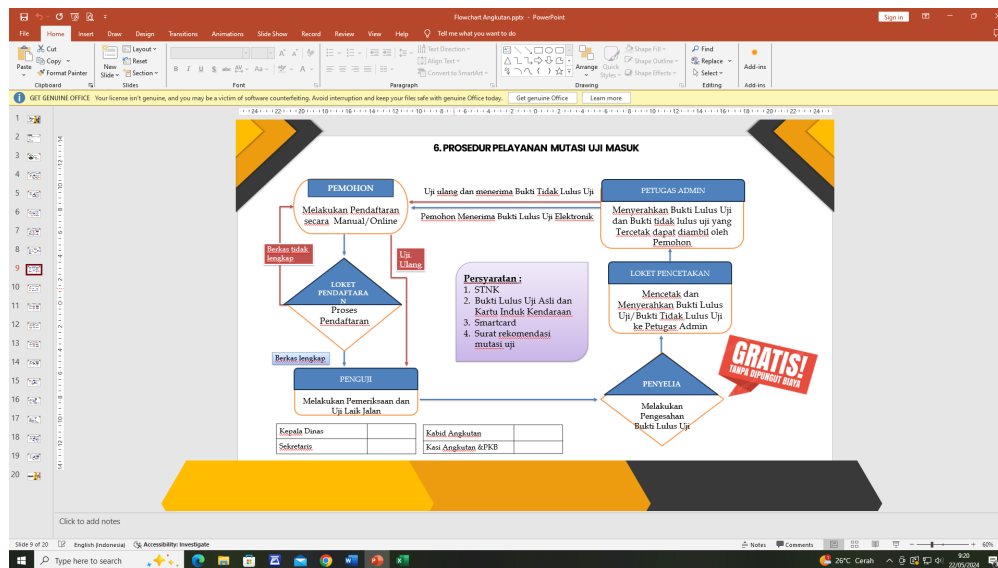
Flowchart Angkutan.pptx - PowerPoint

Sign in

File Home Insert Draw Design Transitions Animations Slide Show Record Review View Help Tell me what you want to do

Paste Cut Copy Format Painter Clipboard
New Slide Layout Reset Section Slides
Font
Paragraph
Text Direction Align Text Convert to SmartArt
Arrange Quick Styles Shape Fill Shape Outline Shape Effects Drawing
Find Replace Select Editing
Add-ins Add-ins

GET GENUINE OFFICE Your license isn't genuine, and you may be a victim of software counterfeiting. Avoid interruption and keep your files safe with genuine Office today. Get genuine Office Learn more

6. PROSEDUR PELAYANAN MUTASI UJI MASUK

PEMOHON
Melakukan Pendaftaran secara Manual/Online

Uji ulang dan menerima Bukti Tidak Lulus Uji

Pemohon Menerima Bukti Lulus Uji Elektronik

PETUGAS ADMIN
Menyerahkan Bukti Lulus Uji dan Bukti tidak lulus uji yang Tercetak dapat diambil oleh Pemohon

Berkas tidak lengkap

Uji Ulang

LOKET PENDAFTARAN
Proses Pendaftaran

Persyaratan :
1. STNK
2. Bukti Lulus Uji Asli dan Kartu Induk Kendaraan
3. Smartcard
4. Surat rekomendasi mutasi uji

LOKET PENCETAKAN
Mencetak dan Menyerahkan Bukti Lulus Uji/Bukti Tidak Lulus Uji ke Petugas Admin

GRATIS! TANPA DIPUNGUT BIAYA

Berkas lengkap

PENGUJI
Melakukan Pemeriksaan dan Uji Laik Jalan

PENYELIA
Melakukan Pengesahan Bukti Lulus Uji

| Kepala Dinas | |
|---|---|
| Sekretaris | |

| Kabid Angkutan | |
|---|---|
| Kasi Angkutan &PKB | |

Click to add notes

Slide 9 of 20 English (Indonesia) Accessibility: Investigate Notes Comments 60%

Type here to search 26°C Cerah 9:20 22/05/2024